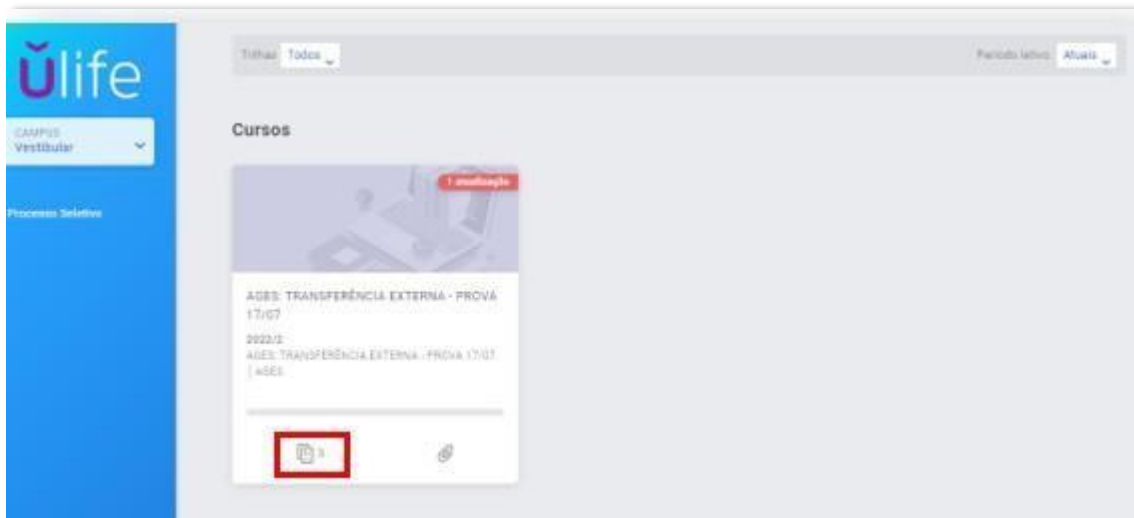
ŭlife

CAMPUS
Vestibular

Processo Seletivo

Trilhas Todos

Período letivo Atuais

Cursos

1 atualização

AGES: TRANSFERÊNCIA EXTERNA - PROVA 17/07

2022/2
AGES: TRANSFERÊNCIA EXTERNA - PROVA 17/07 | AGES

1